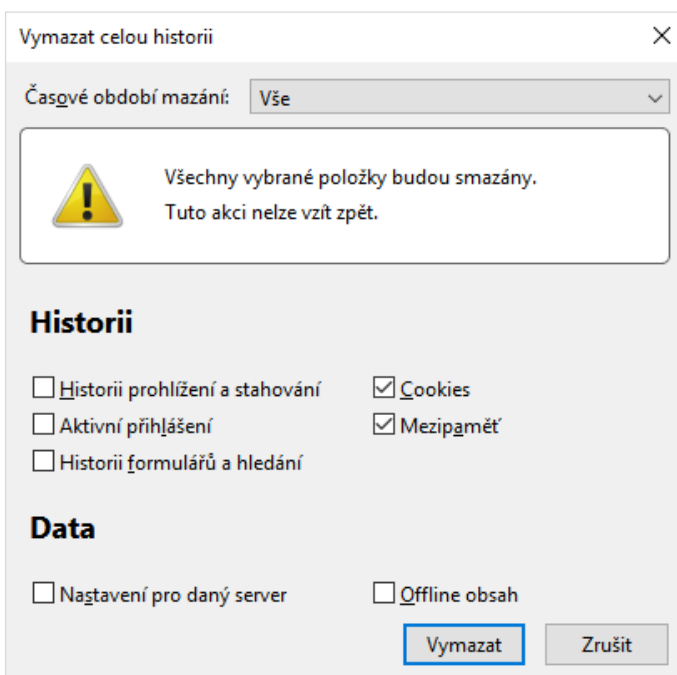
Vymazat celou historii

Časové období mazání: Vše

Všechny vybrané položky budou smazány.
Tuto akci nelze vzít zpět.

Historii

Historii prohlížení a stahování
Aktivní přihlášení
Historii formulářů a hledání
Cookies
Mezipaměť

Data

Nastavení pro daný server
Offline obsah

Vymazat
Zrušit